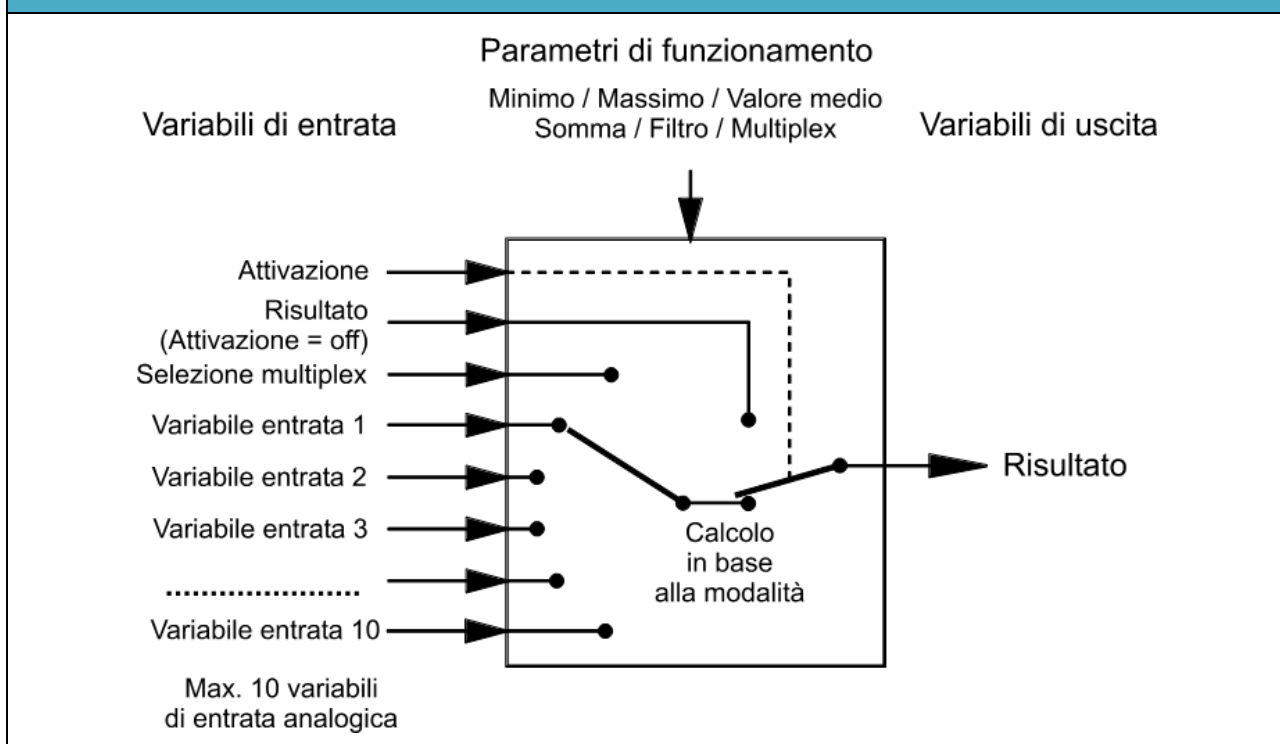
Parametri di funzionamento

Minimo / Massimo / Valore medio
Somma / Filtro / Multiplex

Variabili di entrata

Variabili di uscita

Attivazione

Risultato
(Attivazione = off)

Selezione multiplex

Variabile entrata 1

Variabile entrata 2

Variabile entrata 3

.....................

Variabile entrata 10

Risultato

Calcolo
in base
alla modalità

Max. 10 variabili
di entrata analogica